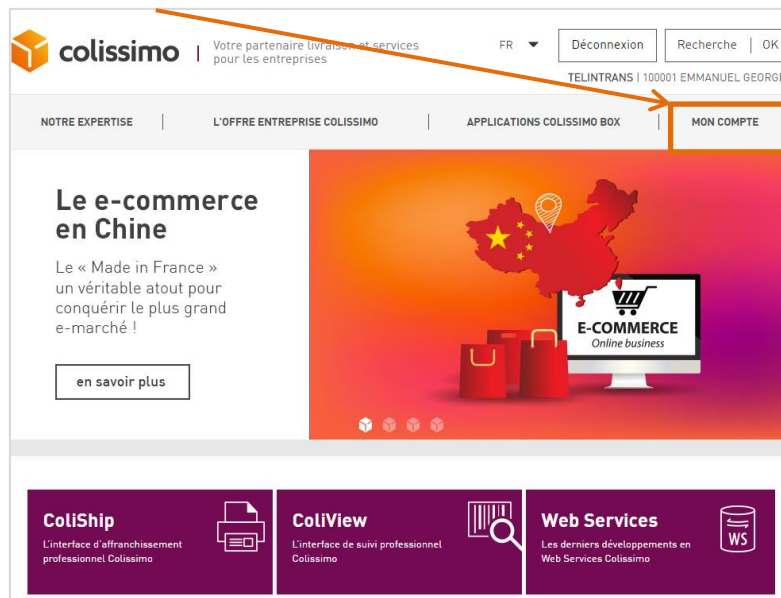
colissimo | Votre partenaire livraison et services pour les entreprises

FR

Déconnexion

Recherche | OK

TELINTRANS | 100001 EMMANUEL GEORG

NOTRE EXPERTISE | L'OFFRE ENTREPRISE COLISSIMO | APPLICATIONS COLISSIMO BOX | MON COMPTE

Le e-commerce en Chine

Le « Made in France » un véritable atout pour conquérir le plus grand e-marché !

en savoir plus

E-COMMERCE
Online business

ColiShip
L'interface d'affranchissement professionnel Colissimo

ColiView
L'interface de suivi professionnel Colissimo

Web Services
Les derniers développements en Web Services Colissimo

WS